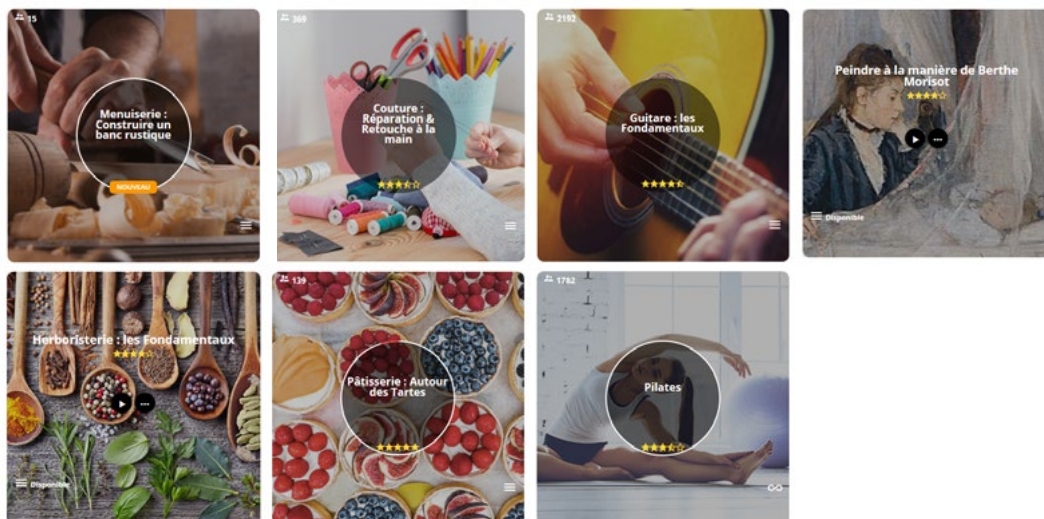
15
Menuiserie : Construire un banc rustique
NOUVEAU

369
Couture : Réparation & Retouche à la main

2192
Guitare : les Fondamentaux

Peindre à la manière de Berthe Morisot
Disponible

Herboristerie : les Fondamentaux
Disponible

139
Pâtisserie : Autour des Tartes

1782
Pilates